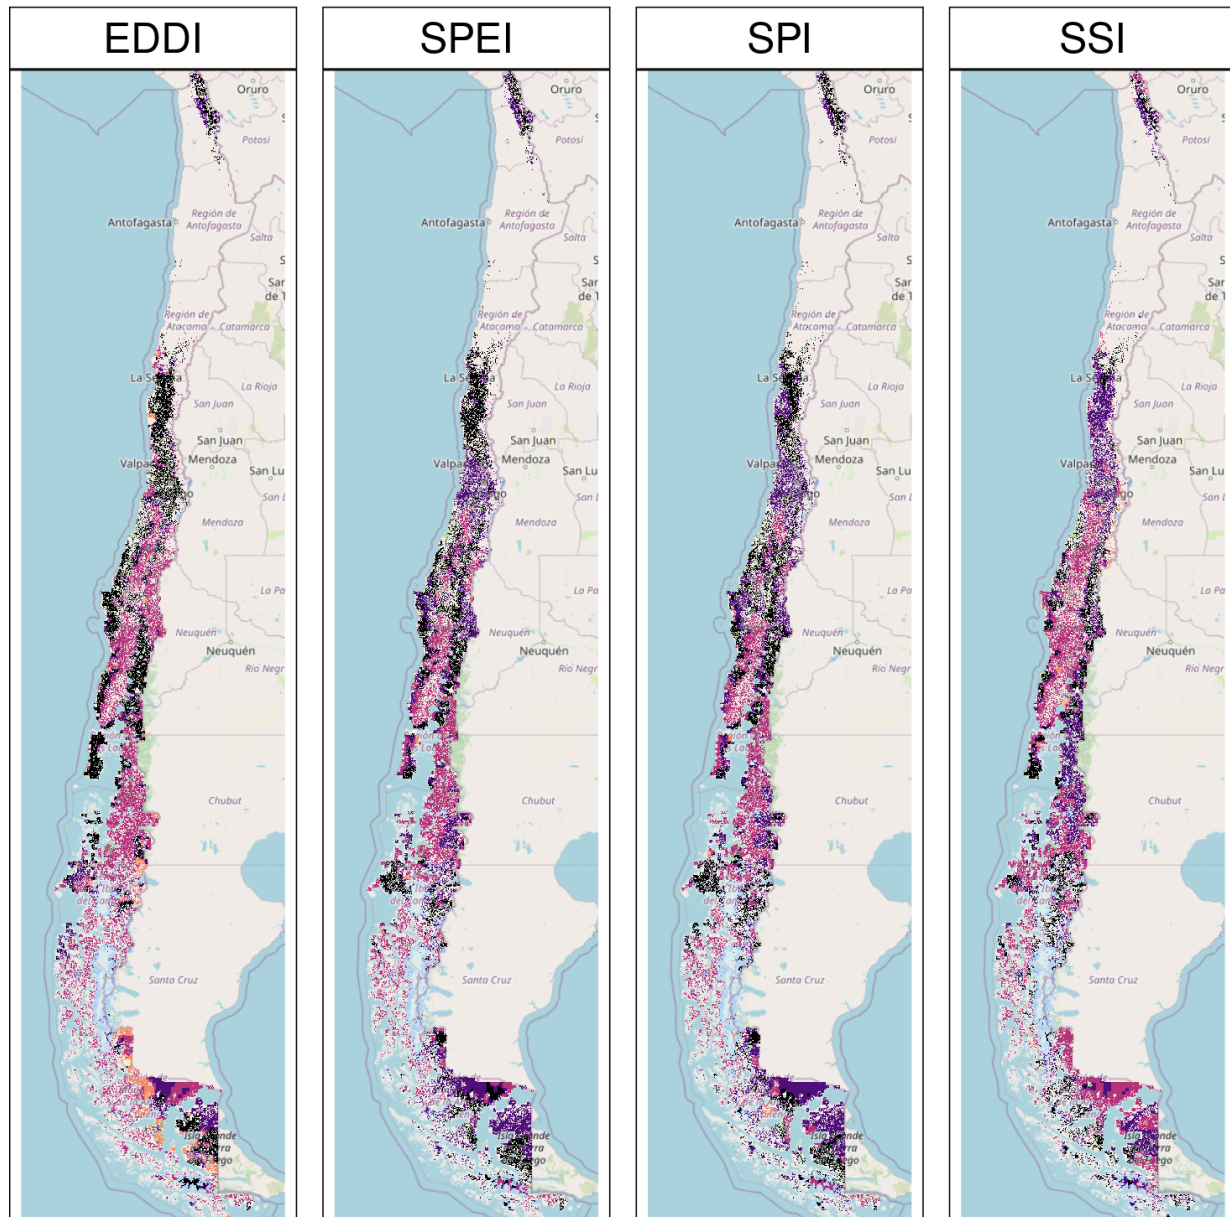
EDDI

Oruro
Potosí
Antofagasta
Región de Antofagasta
Salta
Región de Atacama
Catamarca
La Se
La Rioja
San Juan
San Juan
Valpa
Mendoza
San Lu
Mendoza
La Pa
Neuquén
Neuquén
Río Negr
Chubut
Santa Cruz

SPEI

Oruro
Potosí
Antofagasta
Región de Antofagasta
Salta
Región de Atacama
Catamarca
La Se
La Rioja
San Juan
San Juan
Valpa
Mendoza
San Lu
Mendoza
La Pa
Neuquén
Neuquén
Río Negr
Chubut
Santa Cruz

SPI

Oruro
Potosí
Antofagasta
Región de Antofagasta
Salta
Región de Atacama
Catamarca
La Se
La Rioja
San Juan
San Juan
Valpa
Mendoza
San Lu
Mendoza
La Pa
Neuquén
Neuquén
Río Negr
Chubut
Santa Cruz

SSI

Oruro
Potosí
Antofagasta
Región de Antofagasta
Salta
Región de Atacama
Catamarca
La Se
La Rioja
San Juan
San Juan
Valpa
Mendoza
San Lu
Mendoza
La Pa
Neuquén
Neuquén
Río Negr
Chubut
Santa Cruz